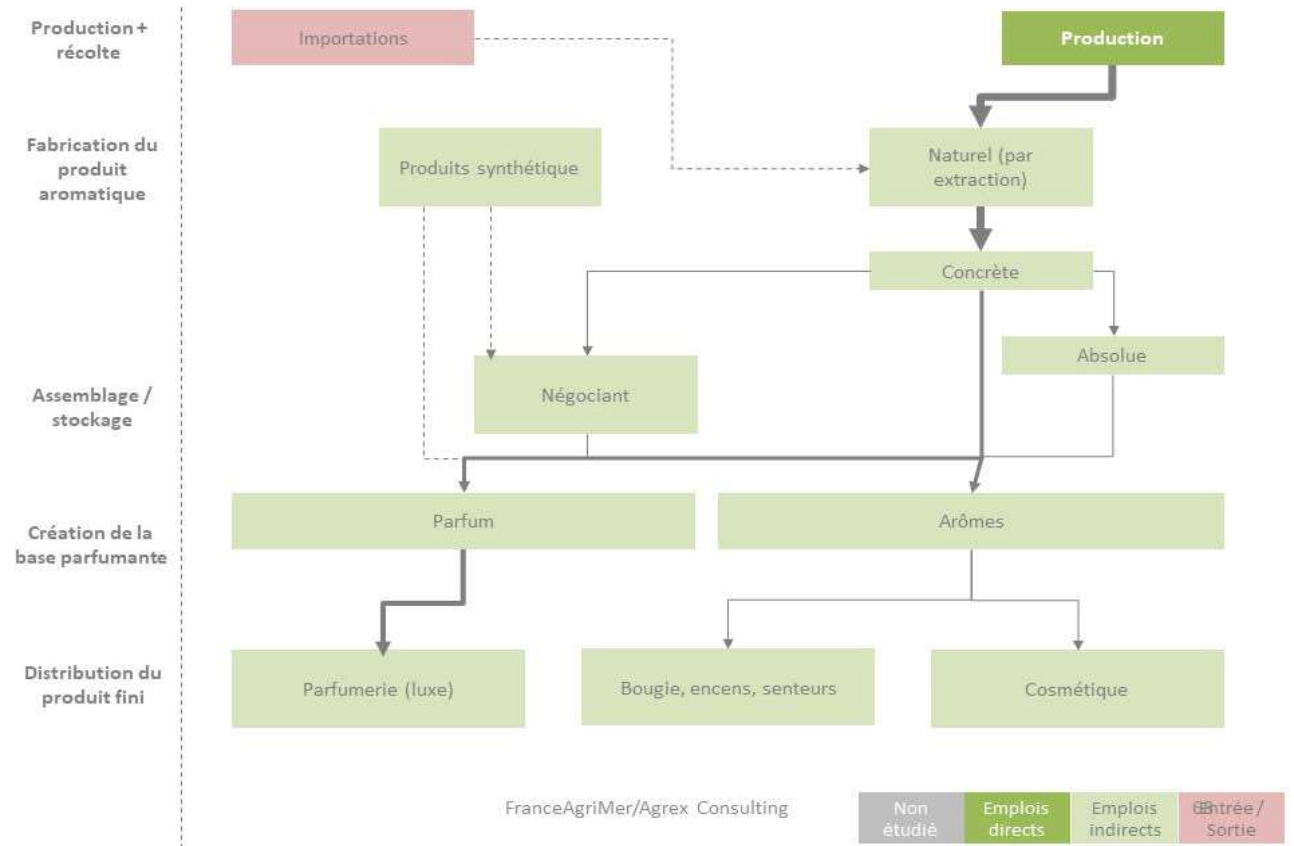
Production + récolte

Importations

Production

Fabrication du produit aromatique

Produits synthétique

Naturel (par extraction)

Concrète

Absolue

Assemblage / stockage

Négociant

Création de la base parfumante

Parfum

Arômes

Distribution du produit fini

Parfumerie (luxe)

Bougie, encens, senteurs

Cosmétique

FranceAgriMer/Agrex Consulting

Non étudié

Emplois directs

Emplois indirects

68Entrée / Sortie